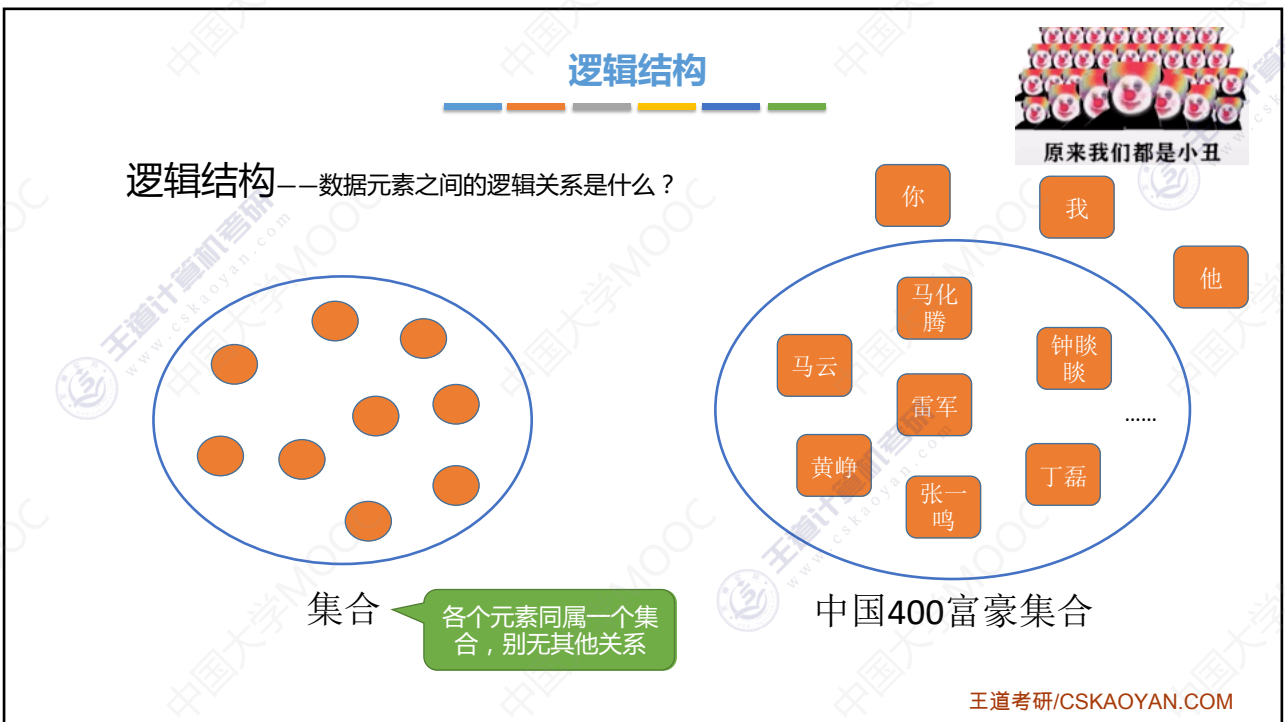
逻辑结构

原来我们都是小丑

逻辑结构——数据元素之间的逻辑关系是什么？

你

我

他

马化腾

马云

钟睒睒

雷军

……

黄峥

丁磊

张一鸣

集合

各个元素同属一个集合，别无其他关系

中国400富豪集合

王道考研/CSKAOYAN.COM